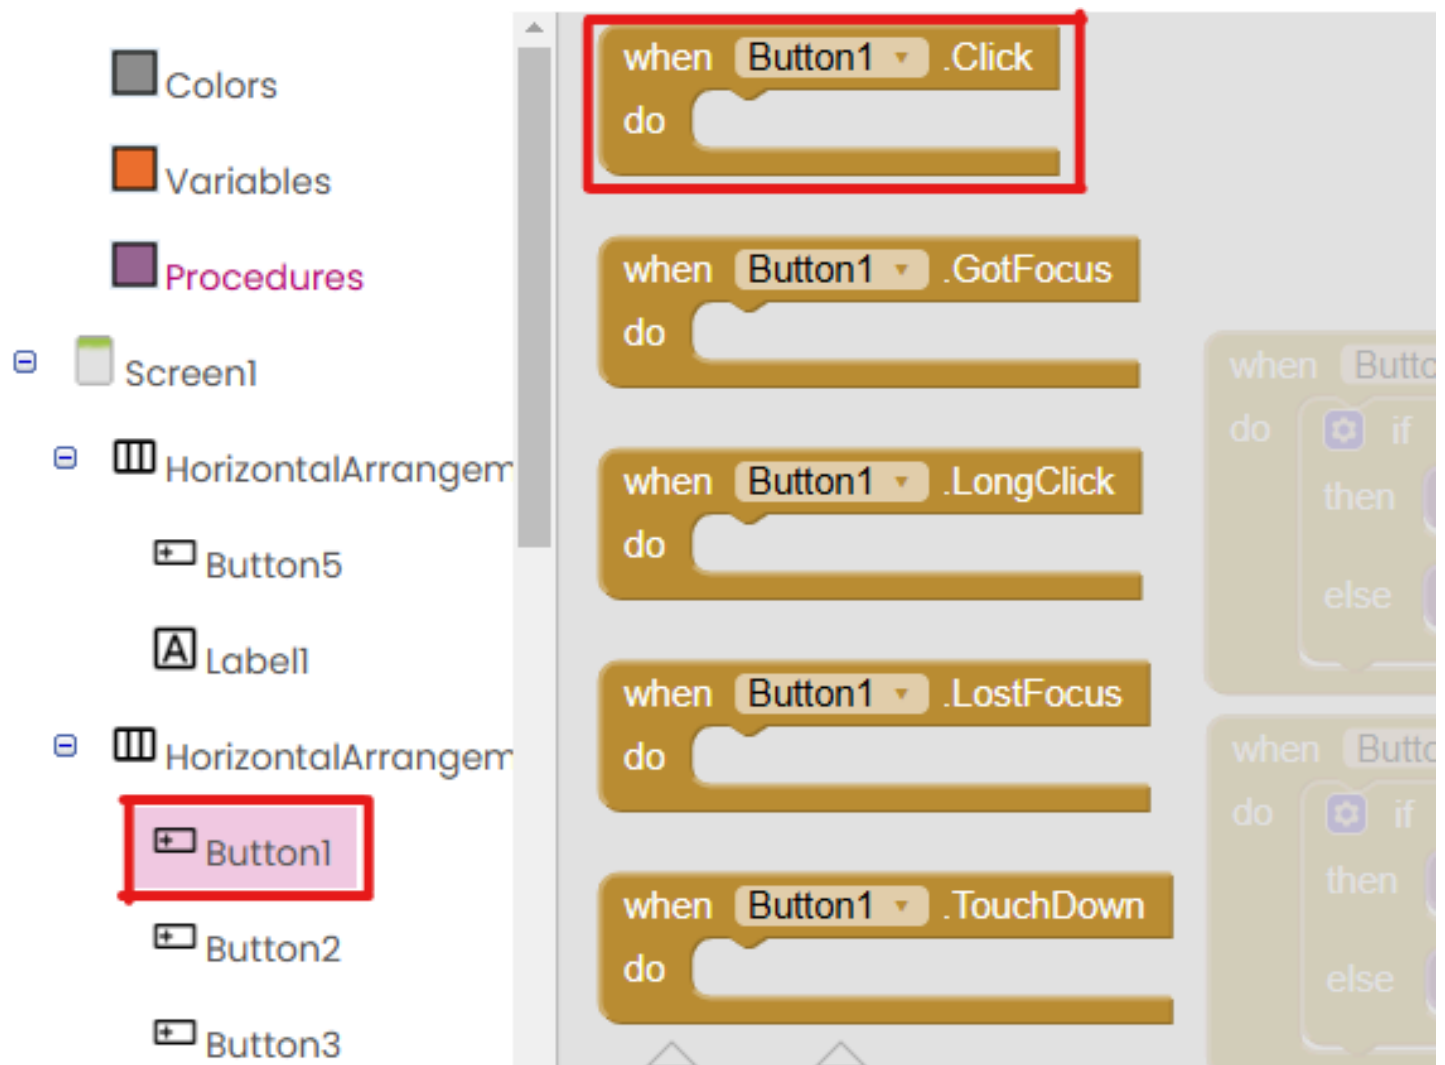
Colors
Variables
Procedures
Screen1
HorizontalArrangem
Button5
Label1
HorizontalArrangem
Button1
Button2
Button3

when Button1 .Click
do

when Button1 .GotFocus
do

when Button1 .LongClick
do

when Button1 .LostFocus
do

when Button1 .TouchDown
do

when Butto
do if
then
else

when Butto
do if
then
else